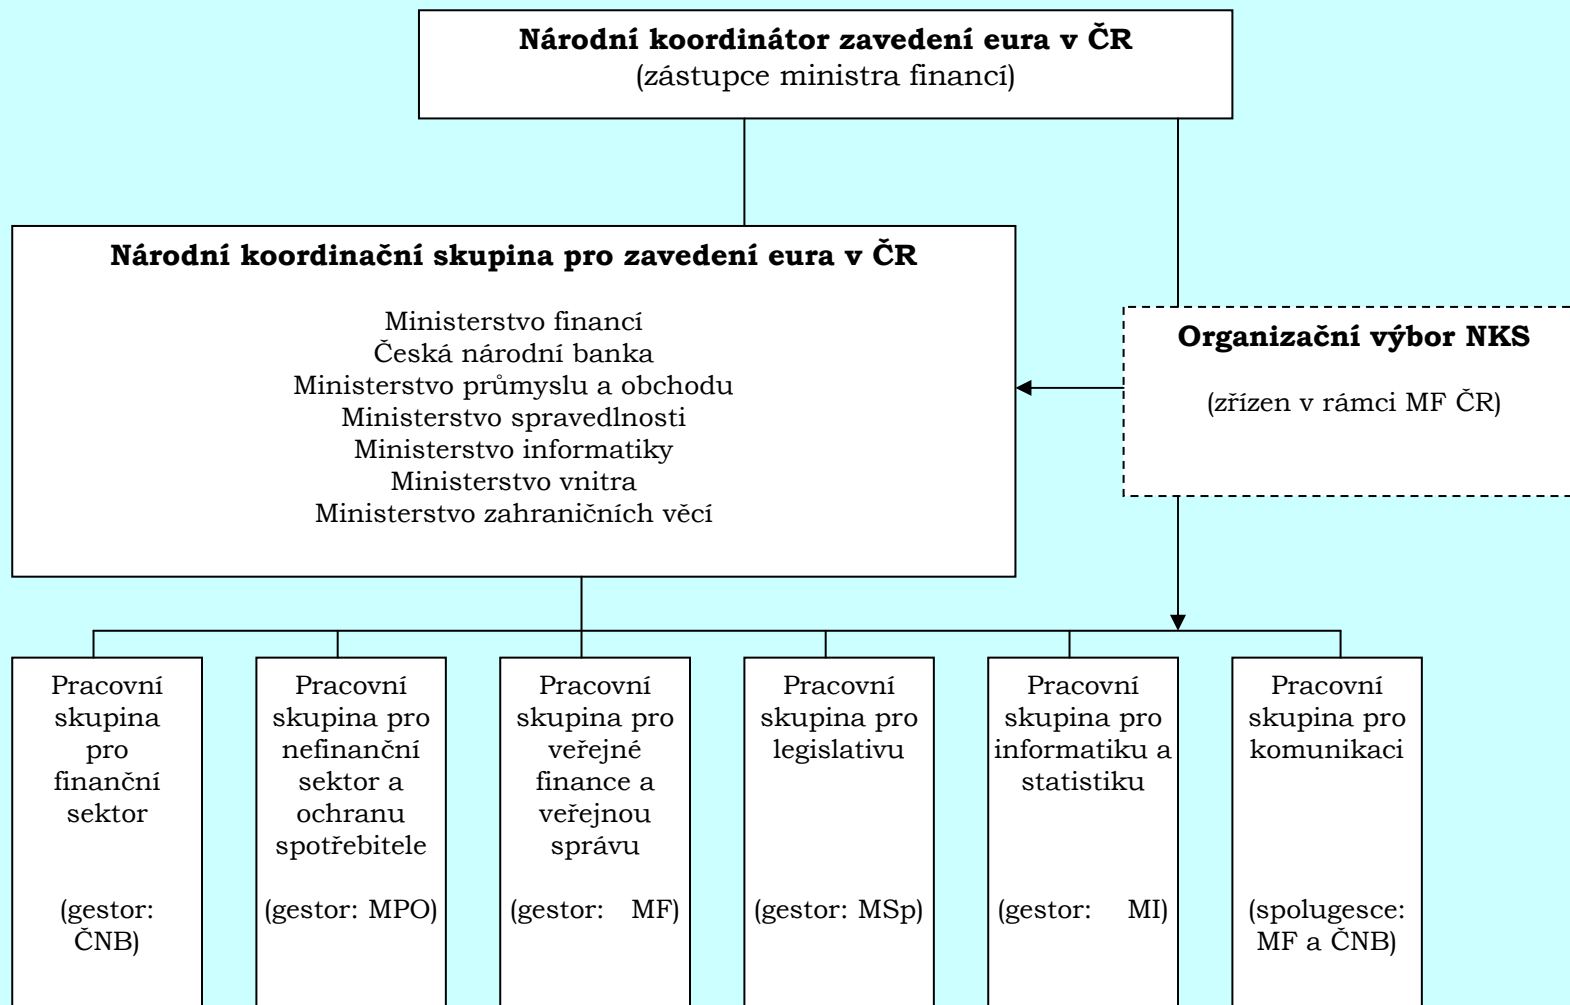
**Národní koordinátor zavedení eura v ČR**
(zástupce ministra financí)

**Národní koordinační skupina pro zavedení eura v ČR**

Ministerstvo financí
Česká národní banka
Ministerstvo průmyslu a obchodu
Ministerstvo spravedlnosti
Ministerstvo informatiky
Ministerstvo vnitra
Ministerstvo zahraničních věcí

**Organizační výbor NKS**

(zřízen v rámci MF ČR)

Pracovní skupina pro finanční sektor

(gestor: ČNB)

Pracovní skupina pro nefinanční sektor a ochranu spotřebitele

(gestor: MPO)

Pracovní skupina pro veřejné finance a veřejnou správu

(gestor: MF)

Pracovní skupina pro legislativu

(gestor: MSp)

Pracovní skupina pro informatiku a statistiku

(gestor: MI)

Pracovní skupina pro komunikaci

(spolugesce: MF a ČNB)